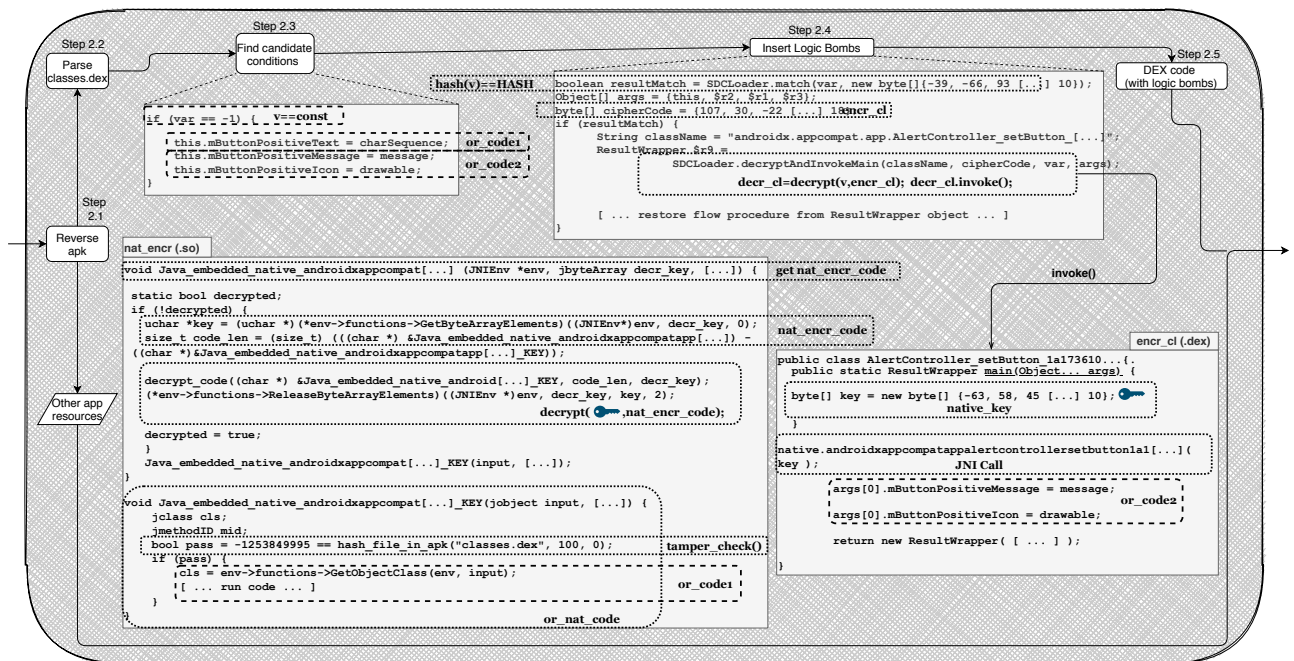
Step 2.2

Parse classes.dex

Step 2.3

Find candidate conditions

Step 2.4

Insert Logic Bombs

Step 2.5

DEX code (with logic bombs)

Step 2.1

Reverse apk

Other app resources

if (var == -1) { v==const
this.mButtonPositiveText = charSequence; or_code1
this.mButtonPositiveMessage = message; or_code2
this.mButtonPositiveIcon = drawable;
}

hash(v)==HASH
boolean resultMatch = SDCLoader.match(var, new byte[]{-39, -66, 93 [...] 10});
Object[] args = {this, $r2, $r1, $r3};
byte[] cipherCode = {107, 30, -22 [...] 18} encr_cl
if (resultMatch) {
String className = "androidx.appcompat.app.AlertController_setButton_[...]";
ResultWrapper $r9 =
SDCLoader.decryptAndInvokeMain(className, cipherCode, var, args);
decr_cl=decrypt(v,encr_cl); decr_cl.invoke();

[ ... restore flow procedure from ResultWrapper object ... ]
}

nat_encr (.so)

void Java_embedded_native_androidxappcompat[...] (JNIEnv *env, jbyteArray decr_key, [...]) { get nat_encr_code

static bool decrypted;
if (!decrypted) {
uchar *key = (uchar *)(*env->functions->GetByteArrayElements)((JNIEnv*)env, decr_key, 0);
size_t code_len = (size_t) (((char *) &Java_embedded_native_androidxappcompatapp[...]) - ((char *)&Java_embedded_native_androidxappcompatapp[...]_KEY));
nat_encr_code

decrypt_code((char *) &Java_embedded_native_android[...]_KEY, code_len, decr_key);
(*env->functions->ReleaseByteArrayElements)((JNIEnv *)env, decr_key, key, 2);
decrypt( ,nat_encr_code);

decrypted = true;
}
Java_embedded_native_androidxappcompat[...]_KEY(input, [...]);
}

void Java_embedded_native_androidxappcompat[...]_KEY(jobject input, [...]) {
jclass cls;
jmethodID mid;
bool pass = -1253849995 == hash_file_in_apk("classes.dex", 100, 0); tamper_check()
if (pass) {
cls = env->functions->GetObjectClass(env, input);
[ ... run code ... ] or_code1
}
}
or_nat_code

invoke()

encr_cl (.dex)

public class AlertController_setButton_1a173610...{.
public static ResultWrapper main(Object... args) {
byte[] key = new byte[] {-63, 58, 45 [...] 10};
native_key
}

native.androidxappcompatappalertcontrollersetbutton1a1[...](key );
JNI Call

args[0].mButtonPositiveMessage = message; or_code2
args[0].mButtonPositiveIcon = drawable;

return new ResultWrapper( [ ... ] );
}